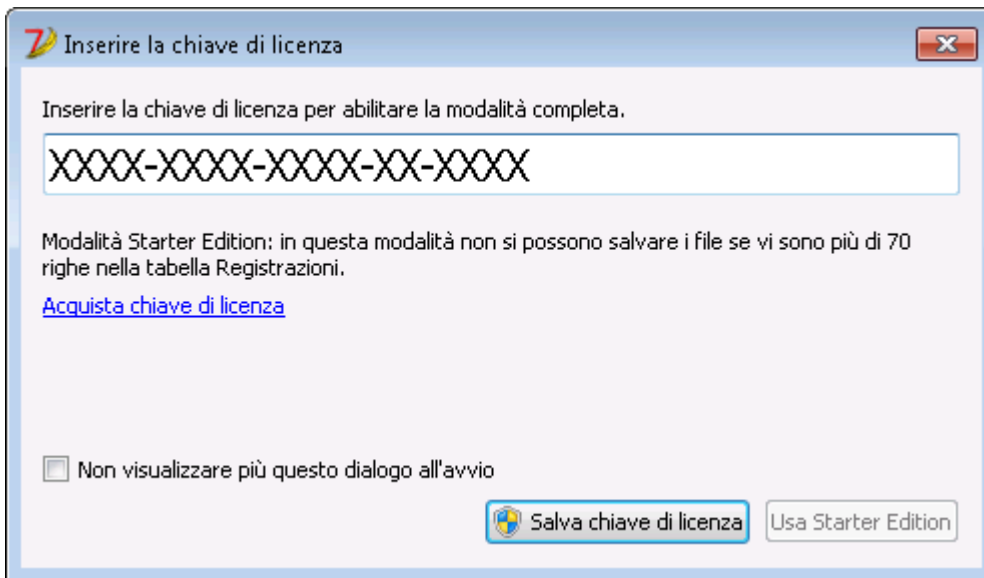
Inserire la chiave di licenza

Inserire la chiave di licenza per abilitare la modalità completa.

XXXX-XXXX-XXXX-XX-XXXX

Modalità Starter Edition: in questa modalità non si possono salvare i file se vi sono più di 70 righe nella tabella Registrazioni.

Acquista chiave di licenza

Non visualizzare più questo dialogo all'avvio

Salva chiave di licenza

Usa Starter Edition